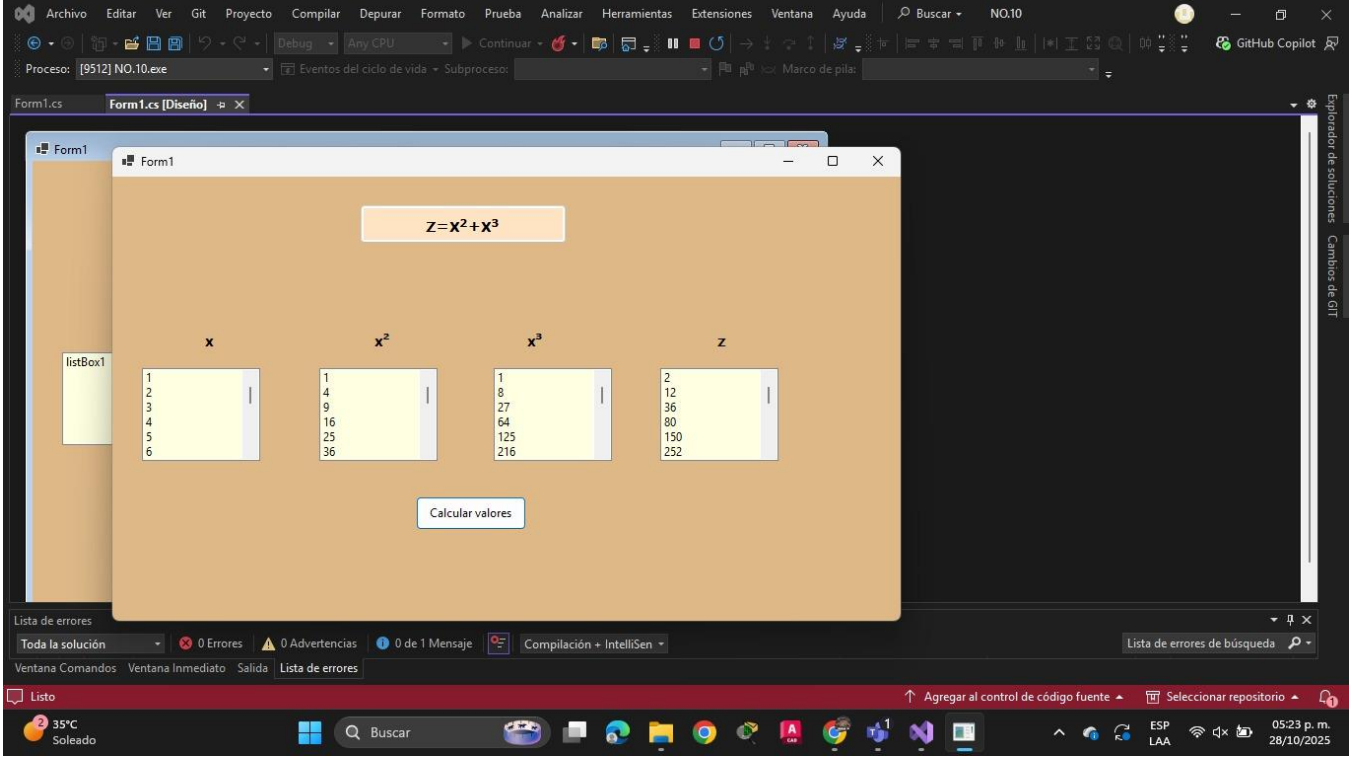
Archivo Editar Ver Git Proyecto Compilar Depurar Formato Prueba Analizar Herramientas Extensiones Ventana Ayuda Buscar NO.10

Debug Any CPU Continuar GitHub Copilot

Proceso: [9512] NO.10.exe Eventos del ciclo de vida Subproceso: Marco de pila:

Form1.cs Form1.cs [Diseño]

Explorador de soluciones Cambios de GIT

Form1

listBox1

Form1

$Z=X^2+X^3$

x

$x^2$

$x^3$

z

| x | $x^2$ | $x^3$ | z |
|---|---|---|---|
| 1 | 1 | 1 | 2 |
| 2 | 4 | 8 | 12 |
| 3 | 9 | 27 | 36 |
| 4 | 16 | 64 | 80 |
| 5 | 25 | 125 | 150 |
| 6 | 36 | 216 | 252 |

Calcular valores

Lista de errores

Toda la solución 0 Errores 0 Advertencias 0 de 1 Mensaje Compilación + IntelliSen Lista de errores de búsqueda

Ventana Comandos Ventana Inmediato Salida Lista de errores

Listo Agregar al control de código fuente Seleccionar repositorio

2 35°C Soleado Buscar ESP LAA 05:23 p. m. 28/10/2025